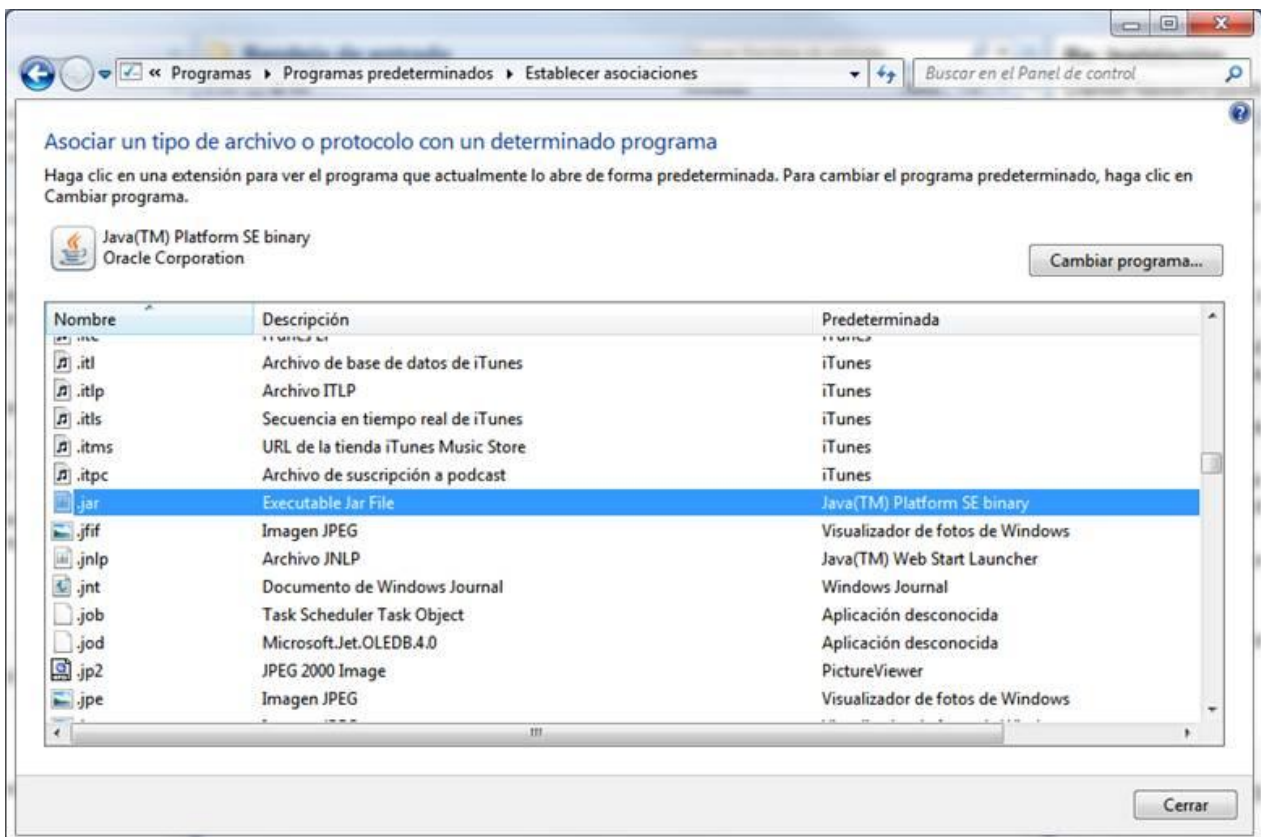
« Programas ▸ Programas predeterminados ▸ Establecer asociaciones

Buscar en el Panel de control

Asociar un tipo de archivo o protocolo con un determinado programa

Haga clic en una extensión para ver el programa que actualmente lo abre de forma predeterminada. Para cambiar el programa predeterminado, haga clic en Cambiar programa.

Java(TM) Platform SE binary
Oracle Corporation

Cambiar programa...

| Nombre | Descripción | Predeterminada |
|---|---|---|
| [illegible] | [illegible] | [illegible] |
| .itl | Archivo de base de datos de iTunes | iTunes |
| .itlp | Archivo ITLP | iTunes |
| .itls | Secuencia en tiempo real de iTunes | iTunes |
| .itms | URL de la tienda iTunes Music Store | iTunes |
| .itpc | Archivo de suscripción a podcast | iTunes |
| .jar | Executable Jar File | Java(TM) Platform SE binary |
| .jfif | Imagen JPEG | Visualizador de fotos de Windows |
| .jnlp | Archivo JNLP | Java(TM) Web Start Launcher |
| .jnt | Documento de Windows Journal | Windows Journal |
| .job | Task Scheduler Task Object | Aplicación desconocida |
| .jod | Microsoft.Jet.OLEDB.4.0 | Aplicación desconocida |
| .jp2 | JPEG 2000 Image | PictureViewer |
| .jpe | Imagen JPEG | Visualizador de fotos de Windows |
| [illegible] | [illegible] | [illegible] |

Cerrar